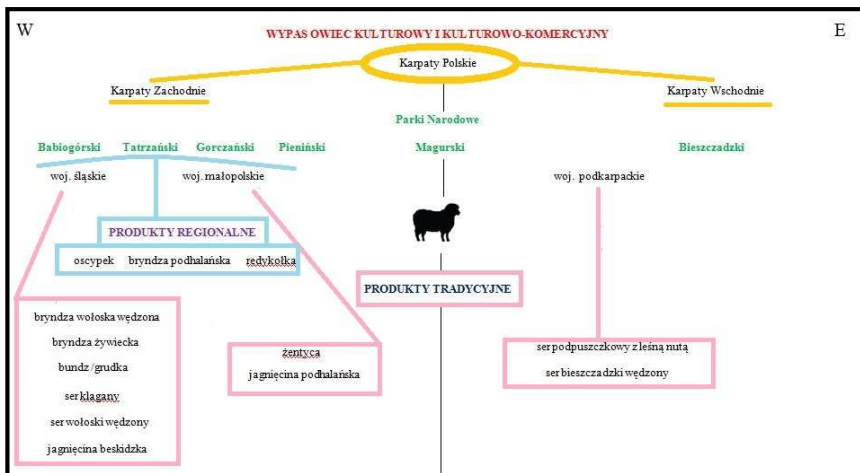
W

WYPAS OWIEC KULTUROWY I KULTUROWO-KOMERCYJNY

E

Karpaty Polskie

Karpaty Zachodnie

Karpaty Wschodnie

Parki Narodowe

Babiogórski Tatrzański Gorczański Pieniński

Magurski

Bieszczadzki

woj. śląskie

woj. małopolskie

woj. podkarpackie

PRODUKTY REGIONALNE

oscypek bryndza podhalańska redykołka

PRODUKTY TRADYCYJNE

bryndza wołoska wędzona

bryndza żywiecka

bundz /grudka

ser klagany

ser wołoski wędzony

jagnięcina beskidzka

żentyca

jagnięcina podhalańska

ser podpuszczkowy z leśną nutą

ser bieszczadzki wędzony